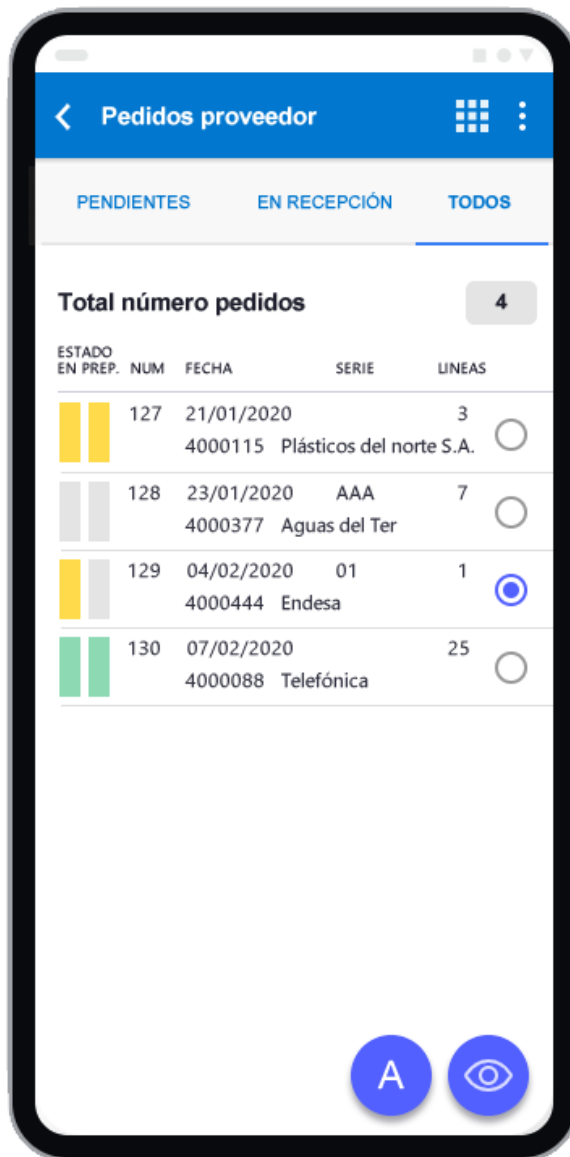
Pedidos proveedor

PENDIENTES | EN RECEPCIÓN | TODOS

Total número pedidos 4

| ESTADO EN PREP. | NUM | FECHA | SERIE | LINEAS |
|---|---|---|---|---|
| | 127 | 21/01/2020 4000115 Plásticos del norte S.A. | | 3 |
| | 128 | 23/01/2020 4000377 Aguas del Ter | AAA | 7 |
| | 129 | 04/02/2020 4000444 Endesa | 01 | 1 |
| | 130 | 07/02/2020 4000088 Telefónica | | 25 |

A